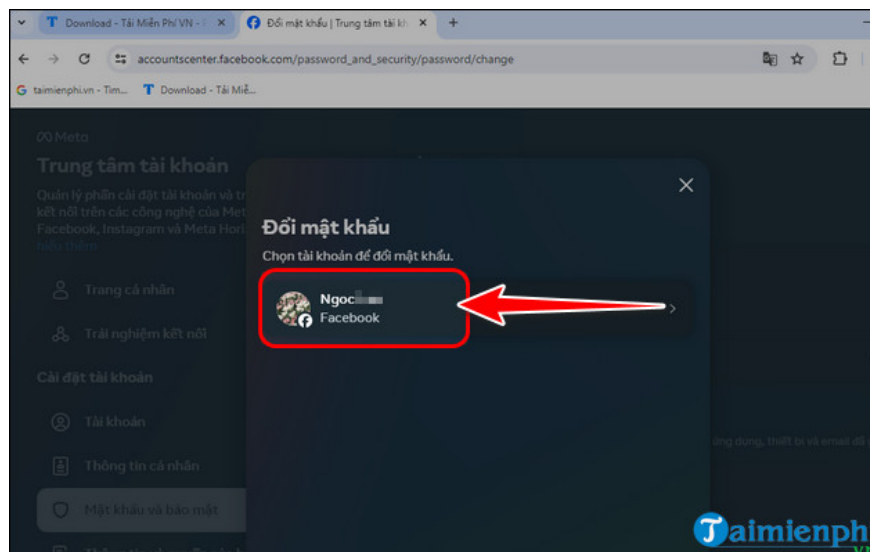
Download - Tải Miễn Phí VN - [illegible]
Đổi mật khẩu | Trung tâm tài kh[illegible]
accountscenter.facebook.com/password_and_security/password/change
taimienphi.vn - Tìm...
Download - Tải Miễ...

Meta
Trung tâm tài khoản
Quản lý phần cài đặt tài khoản và tr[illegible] kết nối trên các công nghệ của Met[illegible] Facebook, Instagram và Meta Hori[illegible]
Hiểu thêm
Trang cá nhân
Trải nghiệm kết nối
Cài đặt tài khoản
Tài khoản
Thông tin cá nhân
Mật khẩu và bảo mật

Đổi mật khẩu
Chọn tài khoản để đổi mật khẩu.
Ngoc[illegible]
Facebook

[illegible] ứng dụng, thiết bị và email đ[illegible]

Taimienph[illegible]